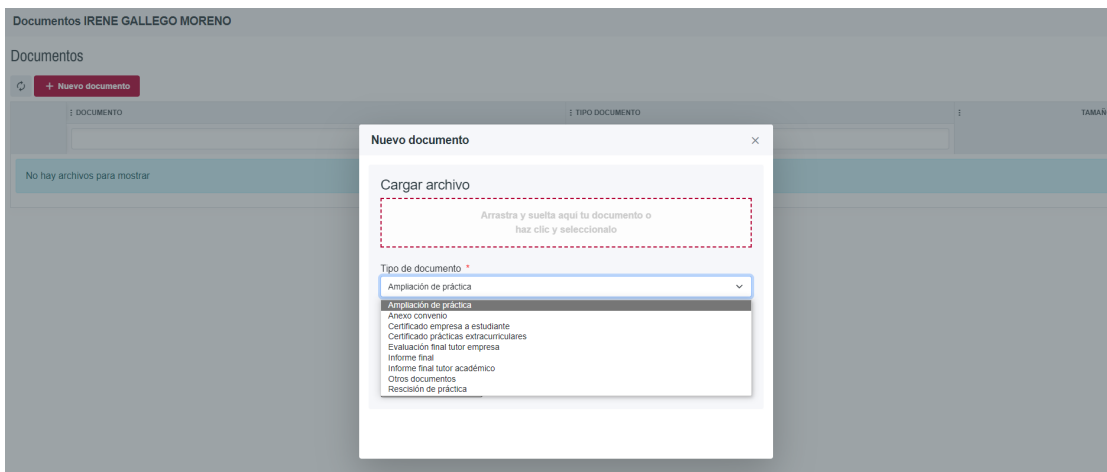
Documentos IRENE GALLEGO MORENO

Documentos

+ Nuevo documento

⋮ DOCUMENTO | ⋮ TIPO DOCUMENTO | ⋮ | TAMAÑ

No hay archivos para mostrar

Nuevo documento ×

Cargar archivo

Arrastra y suelta aquí tu documento o haz clic y seleccionalo

Tipo de documento *

Ampliación de práctica

Ampliación de práctica
Anexo convenio
Certificado empresa a estudiante
Certificado prácticas extracurriculares
Evaluación final tutor empresa
Informe final
Informe final tutor académico
Otros documentos
Rescisión de práctica